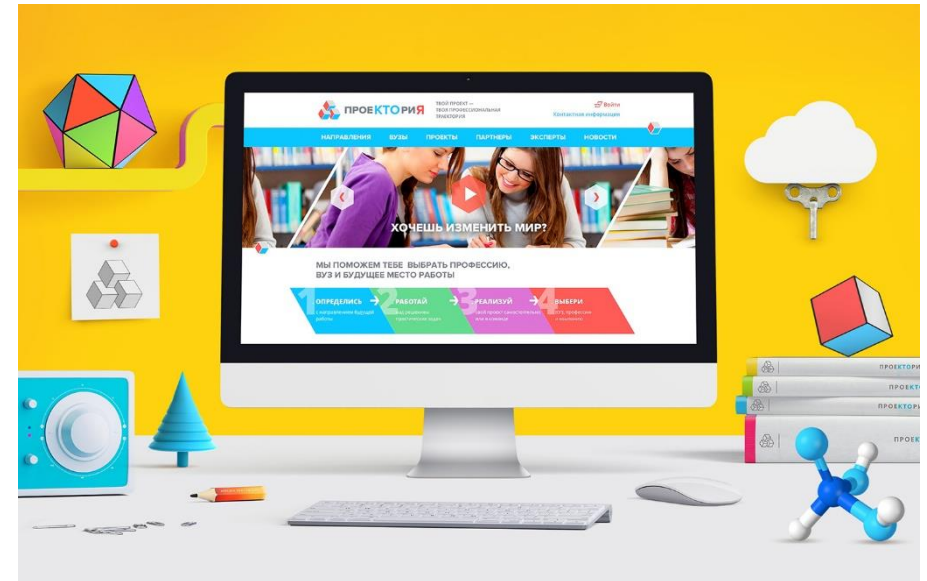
ПРОЕКТОРИЯ

ТВОЙ ПРОЕКТ — ТВОЯ ПРОФЕССИОНАЛЬНАЯ ТРАЕКТОРИЯ

Войти

Контактная информация

НАПРАВЛЕНИЯ ВУЗЫ ПРОЕКТЫ ПАРТНЕРЫ ЭКСПЕРТЫ НОВОСТИ

ХОЧЕШЬ ИЗМЕНИТЬ МИР?

МЫ ПОМОЖЕМ ТЕБЕ ВЫБРАТЬ ПРОФЕССИЮ, ВУЗ И БУДУЩЕЕ МЕСТО РАБОТЫ

1 ОПРЕДЕЛИСЬ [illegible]

2 РАБОТАЙ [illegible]

3 РЕАЛИЗУЙ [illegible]

4 ВЫБЕРИ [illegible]

ПРОЕКТОРИЯ

ПРОЕКТ

ПРОЕКТОРИЯ

ПРОЕК